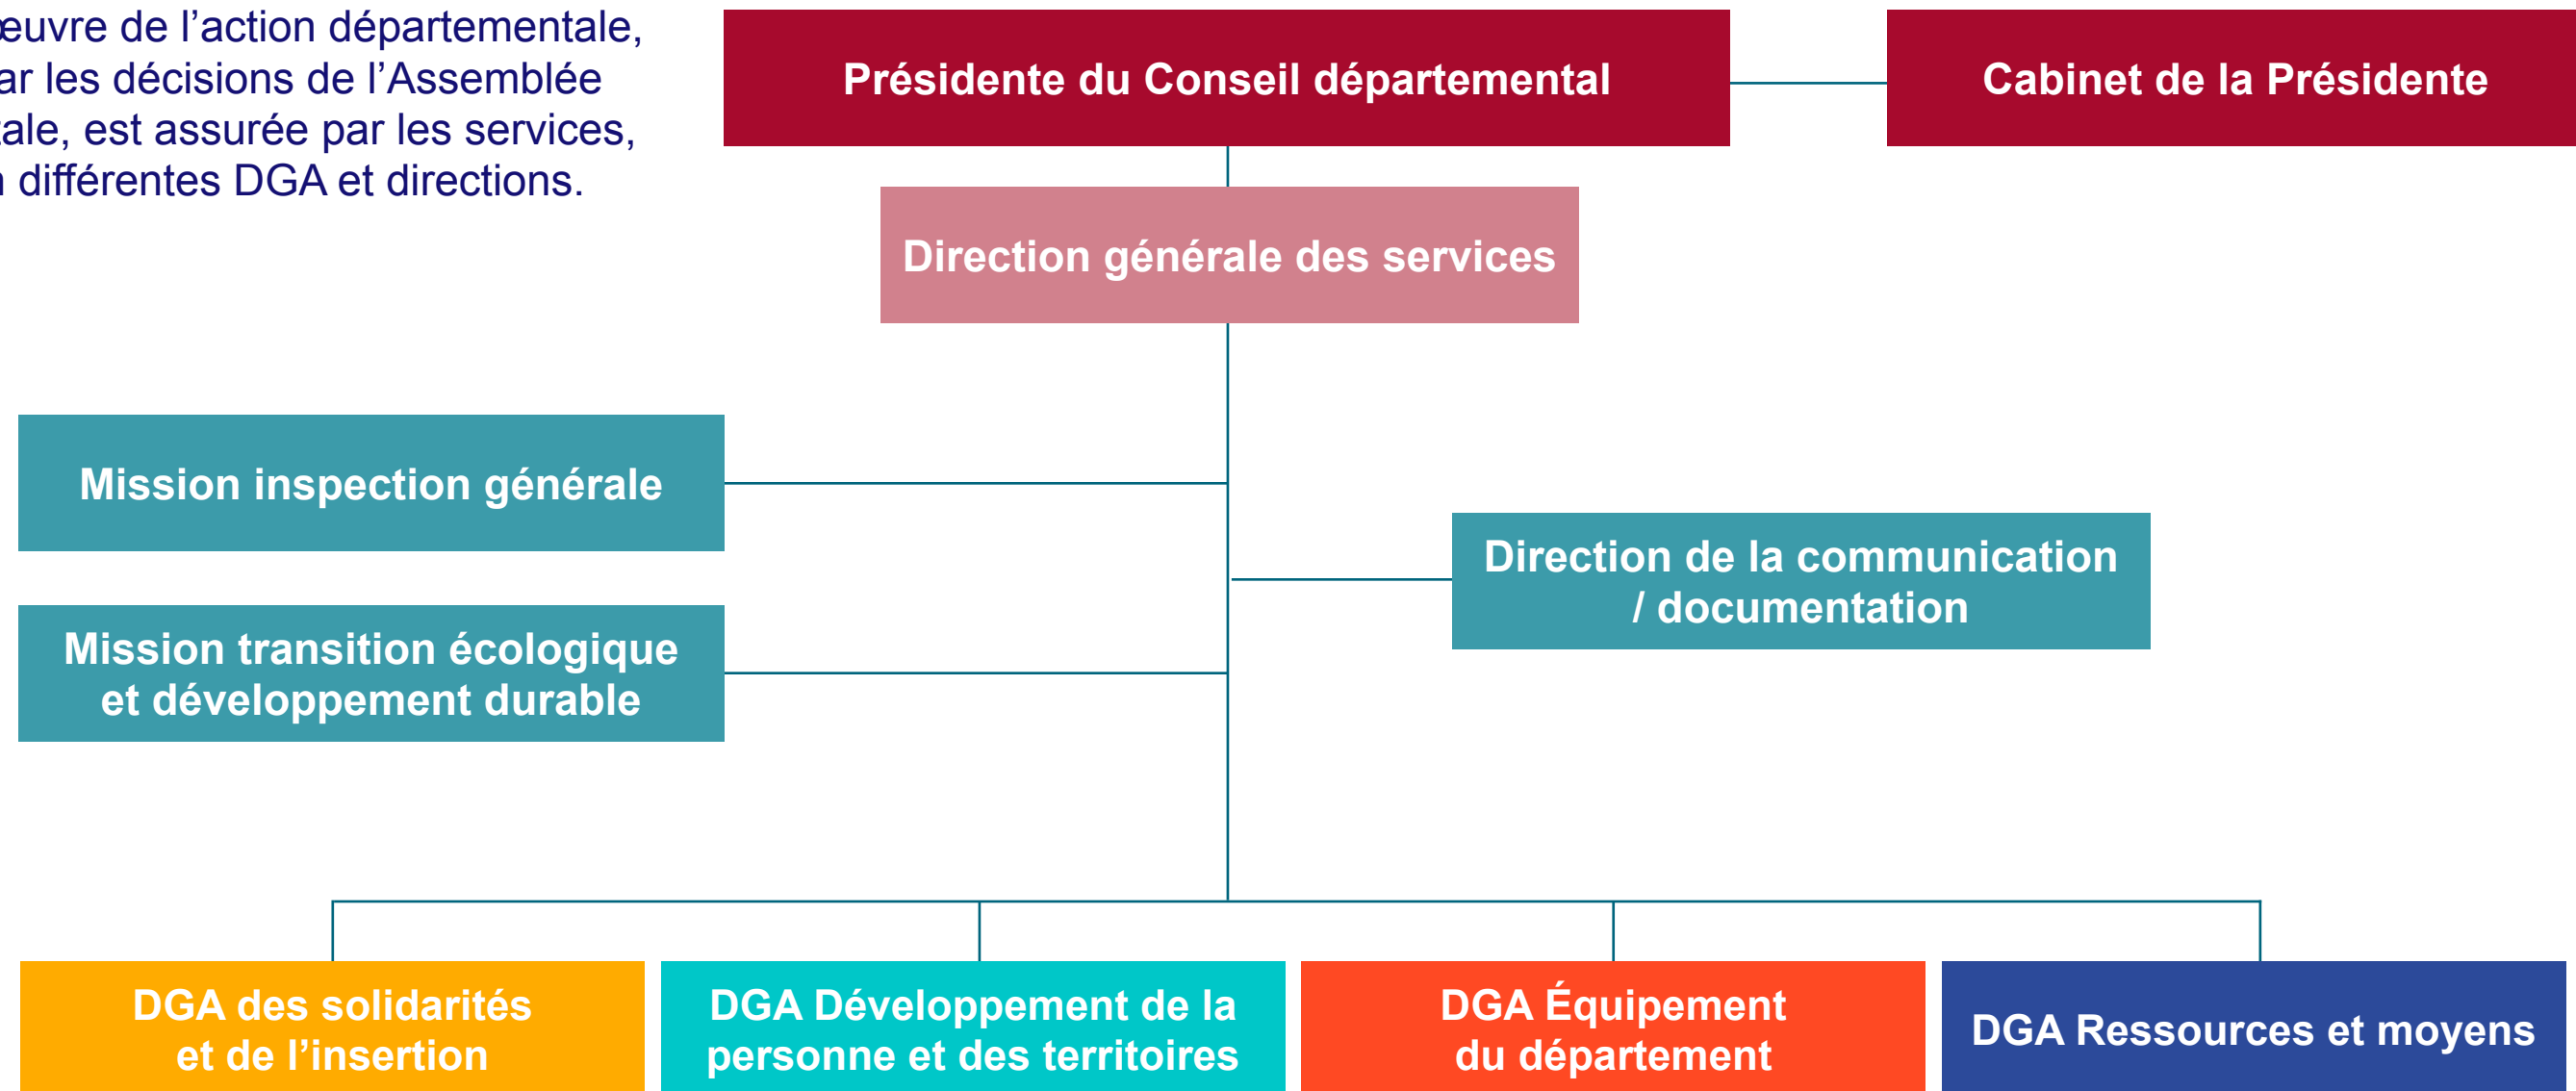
euvre de l’action départementale, ar les décisions de l’Assemblée ale, est assurée par les services, différentes DGA et directions.

Présidente du Conseil départemental

Cabinet de la Présidente

Direction générale des services

Mission inspection générale

Direction de la communication / documentation

Mission transition écologique et développement durable

DGA des solidarités et de l’insertion

DGA Développement de la personne et des territoires

DGA Équipement du département

DGA Ressources et moyens